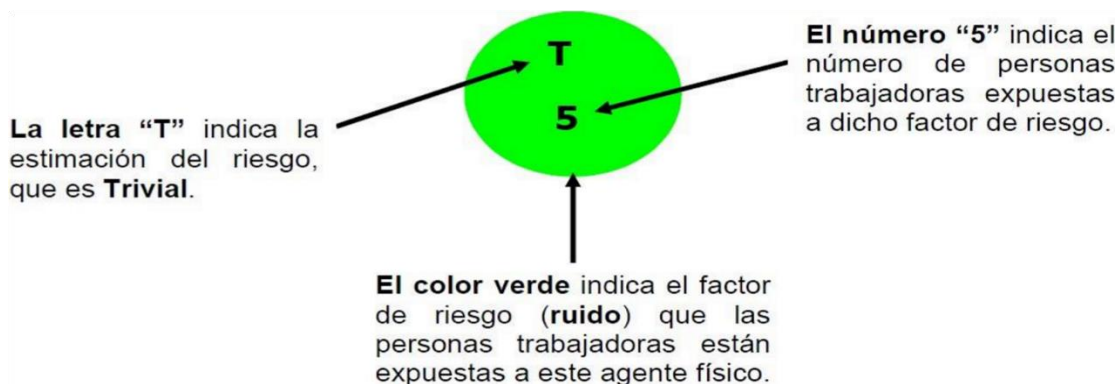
T
5

El número "5" indica el número de personas trabajadoras expuestas a dicho factor de riesgo.

La letra "T" indica la estimación del riesgo, que es Trivial.

El color verde indica el factor de riesgo (ruido) que las personas trabajadoras están expuestas a este agente físico.